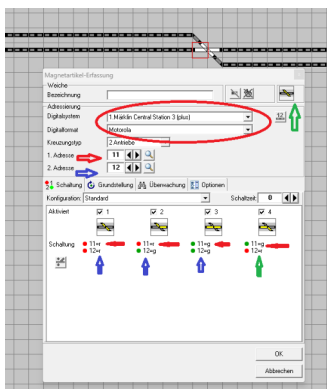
Magnetartikel-Erfassung
Weiche
Bezeichnung
Adressierung
Digitalsystem 1 Märklin Central Station 3 (plus)
Digitalformat Motorola
Kreuzungstyp 2 Antriebe
1. Adresse 11
2. Adresse 12
12

Schaltung Grundstellung Überwachung Optionen
Konfiguration: Standard
Schaltzeit: 0
Aktiviert 1 2 3 4
Schaltung
11=r 12=r
11=r 12=g
11=g 12=r
11=g 12=g

OK
Abbrechen